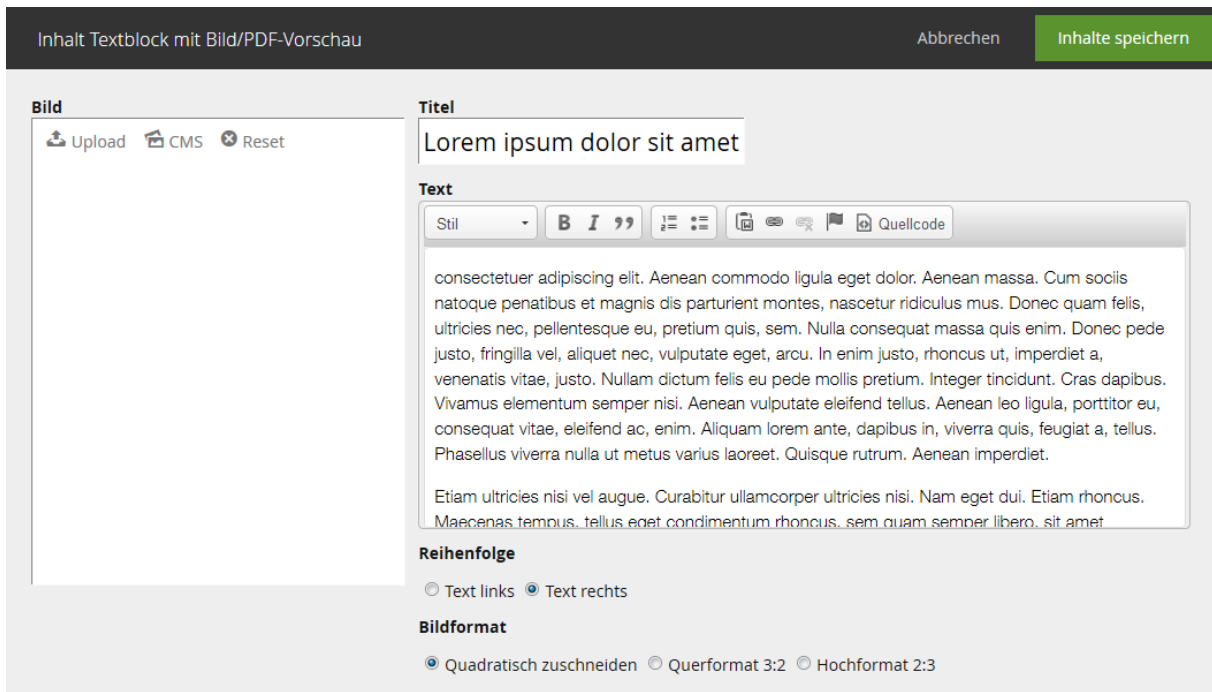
Inhalt Textblock mit Bild/PDF-Vorschau

Abbrechen

Inhalte speichern

Bild

Upload CMS Reset

Titel

Lorem ipsum dolor sit amet

Text

Stil B I ❞ Quellcode

consectetuer adipiscing elit. Aenean commodo ligula eget dolor. Aenean massa. Cum sociis natoque penatibus et magnis dis parturient montes, nascetur ridiculus mus. Donec quam felis, ultricies nec, pellentesque eu, pretium quis, sem. Nulla consequat massa quis enim. Donec pede justo, fringilla vel, aliquet nec, vulputate eget, arcu. In enim justo, rhoncus ut, imperdiet a, venenatis vitae, justo. Nullam dictum felis eu pede mollis pretium. Integer tincidunt. Cras dapibus. Vivamus elementum semper nisi. Aenean vulputate eleifend tellus. Aenean leo ligula, porttitor eu, consequat vitae, eleifend ac, enim. Aliquam lorem ante, dapibus in, viverra quis, feugiat a, tellus. Phasellus viverra nulla ut metus varius laoreet. Quisque rutrum. Aenean imperdiet.

Etiam ultricies nisi vel augue. Curabitur ullamcorper ultricies nisi. Nam eget dui. Etiam rhoncus. Maecenas tempus, tellus eget condimentum rhoncus, sem quam semper libero, sit amet

Reihenfolge

Text links Text rechts

Bildformat

Quadratisch zuschneiden Querformat 3:2 Hochformat 2:3